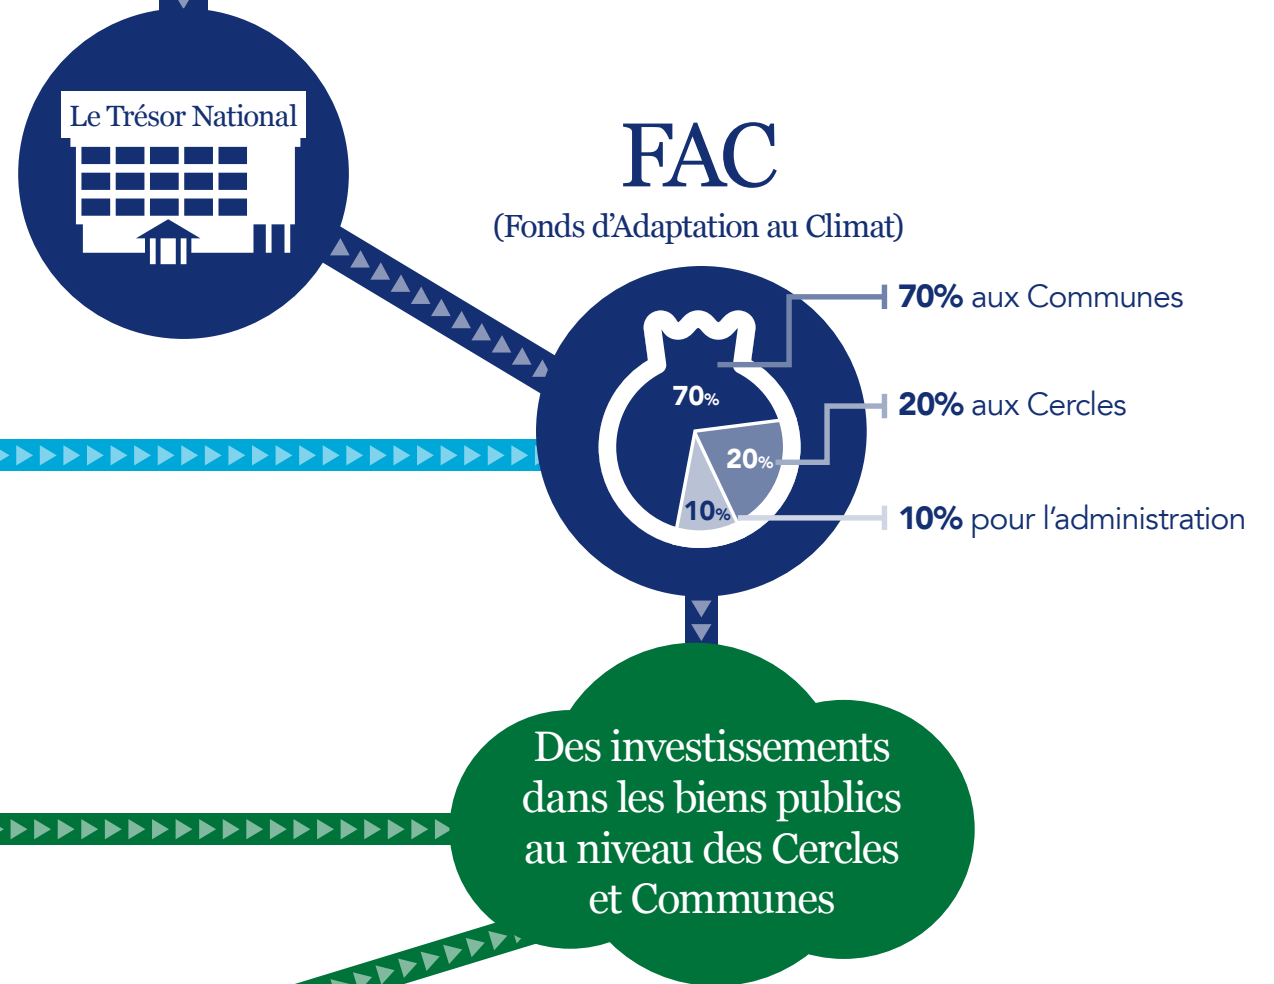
Le Trésor National

FAC

(Fonds d'Adaptation au Climat)

70%

20%

10%

**70%** aux Communes

**20%** aux Cercles

**10%** pour l'administration

Des investissements dans les biens publics au niveau des Cercles et Communes